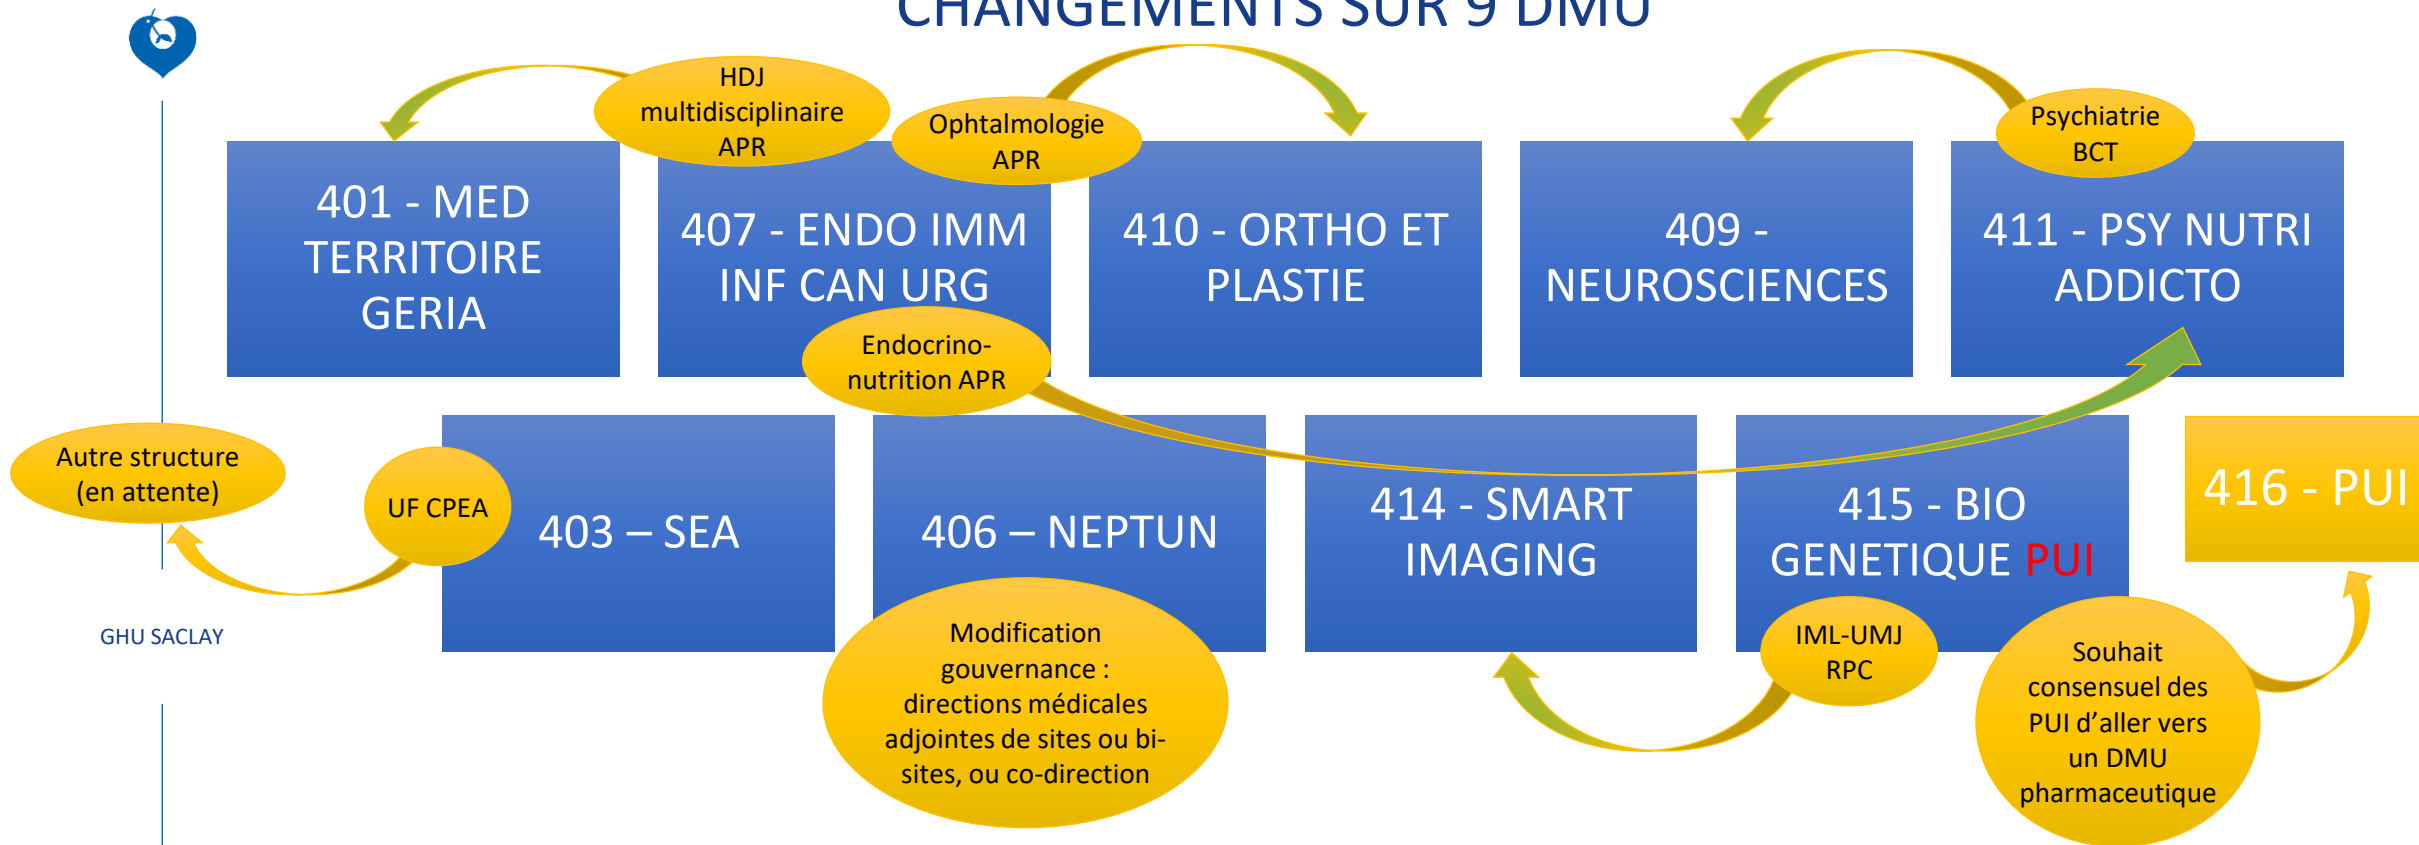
CHANGEMENTS SUR 9 DMU

HDJ multidisciplinaire APR

Ophtalmologie APR

Psychiatrie BCT

401 - MED TERRITOIRE GERIA

407 - ENDO IMM INF CAN URG

410 - ORTHO ET PLASTIE

409 - NEUROSCIENCES

411 - PSY NUTRI ADDICTO

Endocrino-nutrition APR

Autre structure (en attente)

UF CPEA

403 – SEA

406 – NEPTUN

414 - SMART IMAGING

415 - BIO GENETIQUE PUI

416 - PUI

GHU SACLAY

Modification gouvernance : directions médicales adjointes de sites ou bi-sites, ou co-direction

IML-UMJ RPC

Souhait consensuel des PUI d'aller vers un DMU pharmaceutique